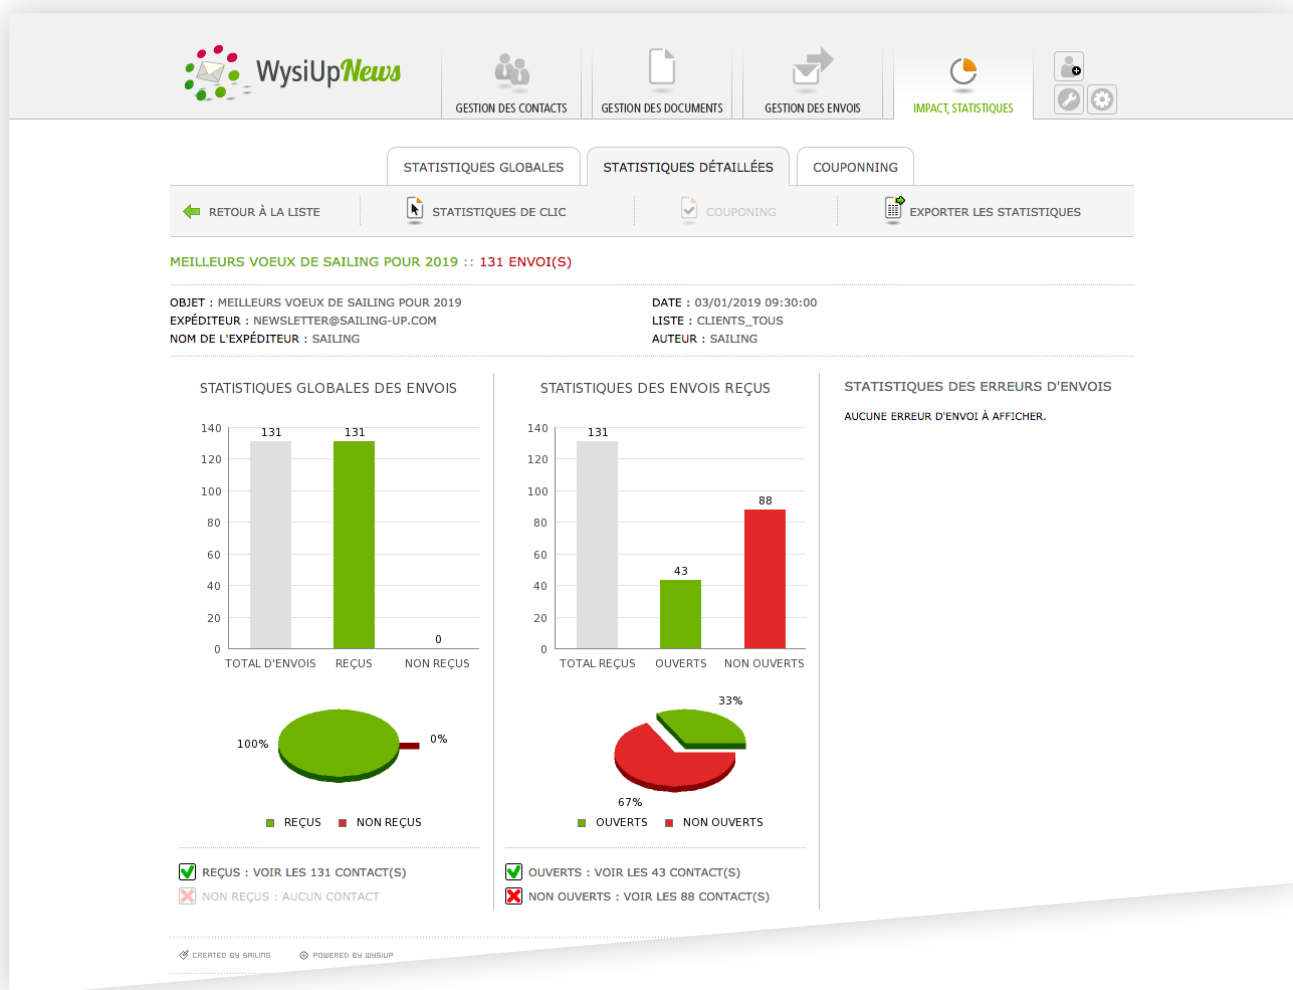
WysiUpNews

GESTION DES CONTACTS
GESTION DES DOCUMENTS
GESTION DES ENVOIS
IMPACT, STATISTIQUES

STATISTIQUES GLOBALES
STATISTIQUES DÉTAILLÉES
COUPONNING

RETOUR À LA LISTE
STATISTIQUES DE CLIC
COUPONING
EXPORTER LES STATISTIQUES

MEILLEURS VOEUX DE SAILING POUR 2019 :: 131 ENVOI(S)

OBJET : MEILLEURS VOEUX DE SAILING POUR 2019
EXPÉDITEUR : NEWSLETTER@SAILING-UP.COM
NOM DE L'EXPÉDITEUR : SAILING

DATE : 03/01/2019 09:30:00
LISTE : CLIENTS_TOUS
AUTEUR : SAILING

STATISTIQUES GLOBALES DES ENVOIS

140
120
100
80
60
40
20
0
131
131
0
TOTAL D'ENVOIS
REÇUS
NON REÇUS

100%
0%

REÇUS
NON REÇUS

REÇUS : VOIR LES 131 CONTACT(S)
NON REÇUS : AUCUN CONTACT

STATISTIQUES DES ENVOIS REÇUS

140
120
100
80
60
40
20
0
131
43
88
TOTAL REÇUS
OUVERTS
NON OUVERTS

33%
67%

OUVERTS
NON OUVERTS

OUVERTS : VOIR LES 43 CONTACT(S)
NON OUVERTS : VOIR LES 88 CONTACT(S)

STATISTIQUES DES ERREURS D'ENVOIS

AUCUNE ERREUR D'ENVOI À AFFICHER.

CREATED BY SAILING
POWERED BY WYSIUP